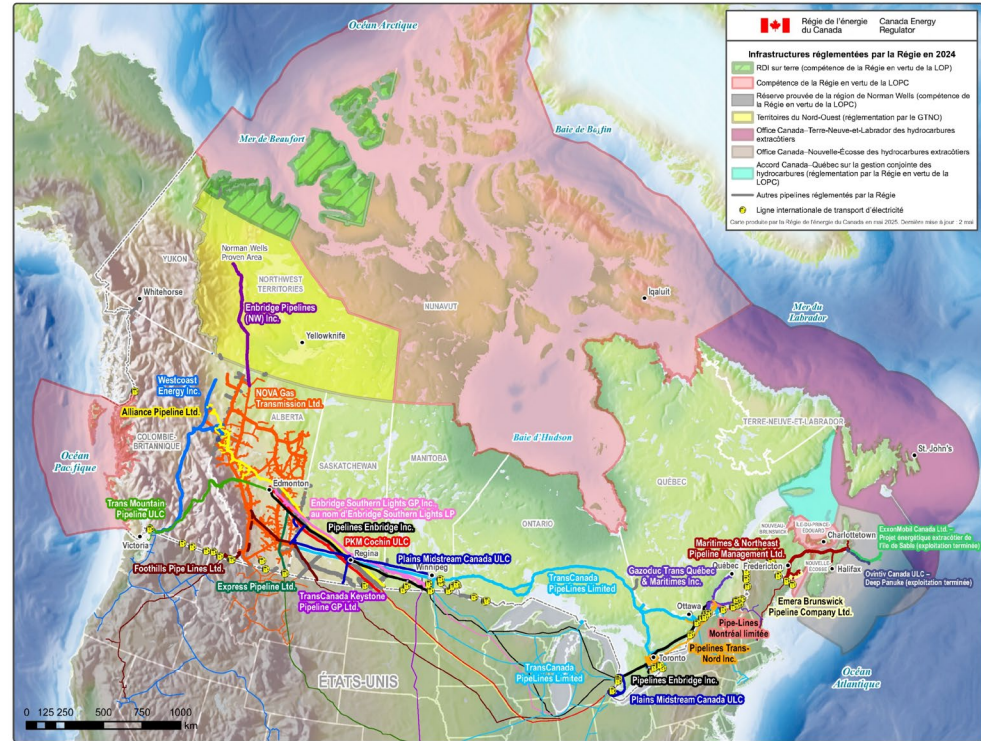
Régie de l'énergie du Canada
Canada Energy Regulator

Infrastructures réglementées par la Régie en 2024

RDI sur terre (compétence de la Régie en vertu de la LOP)
Compétence de la Régie en vertu de la LOPC
Réserve prouvée de la région de Norman Wells (compétence de la Régie en vertu de la LOPC)
Territoires du Nord-Ouest (réglementation par le GTNO)
Office Canada–Terre-Neuve-et-Labrador des hydrocarbures extracôtiers
Office Canada–Nouvelle-Écosse des hydrocarbures extracôtiers
Accord Canada–Québec sur la gestion conjointe des hydrocarbures (réglementation par la Régie en vertu de la LOPC)
Autres pipelines réglementés par la Régie
Ligne internationale de transport d'électricité

Carte produite par la Régie de l'énergie du Canada en mai 2025. Dernière mise à jour : 2 mai

Océan Arctique
Mer de Beaufort
Baie de Baffin
Mer du Labrador
Baie d'Hudson
Océan Pacifique
Océan Atlantique

YUKON
Whitehorse
Norman Wells Proven Area
NORTHWEST TERRITORIES
Yellowknife
NUNAVUT
Iqaluit
ALBERTA
COLOMBIE-BRITANNIQUE
SASKATCHEWAN
MANITOBA
ONTARIO
QUÉBEC
TERRE-NEUVE-ET-LABRADOR
St. John's
NOUVEAU-BRUNSWICK
ÎLE-DU-PRINCE-ÉDOUARD
NOUVELLE-ÉCOSSE
Charlottetown
Halifax
Fredericton
Québec
Ottawa
Toronto
Winnipeg
Regina
Edmonton
Victoria
ÉTATS-UNIS

Enbridge Pipelines (NW) Inc.
Westcoast Energy Inc.
Alliance Pipeline Ltd.
NOVA Gas Transmission Ltd.
Trans Mountain Pipeline ULC
Enbridge Southern Lights GP Inc. au nom d'Enbridge Southern Lights LP
Pipelines Enbridge Inc.
PKM Cochin ULC
Plains Midstream Canada ULC
Foothills Pipe Lines Ltd.
Express Pipeline Ltd.
TransCanada Keystone Pipeline GP Ltd.
TransCanada PipeLines Limited
Gazoduc Trans Québec & Maritimes Inc.
Maritimes & Northeast Pipeline Management Ltd.
ExxonMobil Canada Ltd. – Projet énergétique extracôtier de l'île de Sable (exploitation terminée)
Ovintiv Canada ULC – Deep Panuke (exploitation terminée)
Emera Brunswick Pipeline Company Ltd.
Pipe-Lines Montréal limitée
Pipelines Trans-Nord Inc.
TransCanada PipeLines Limited
Pipelines Enbridge Inc.
Plains Midstream Canada ULC

0 125 250 500 750 1000 km